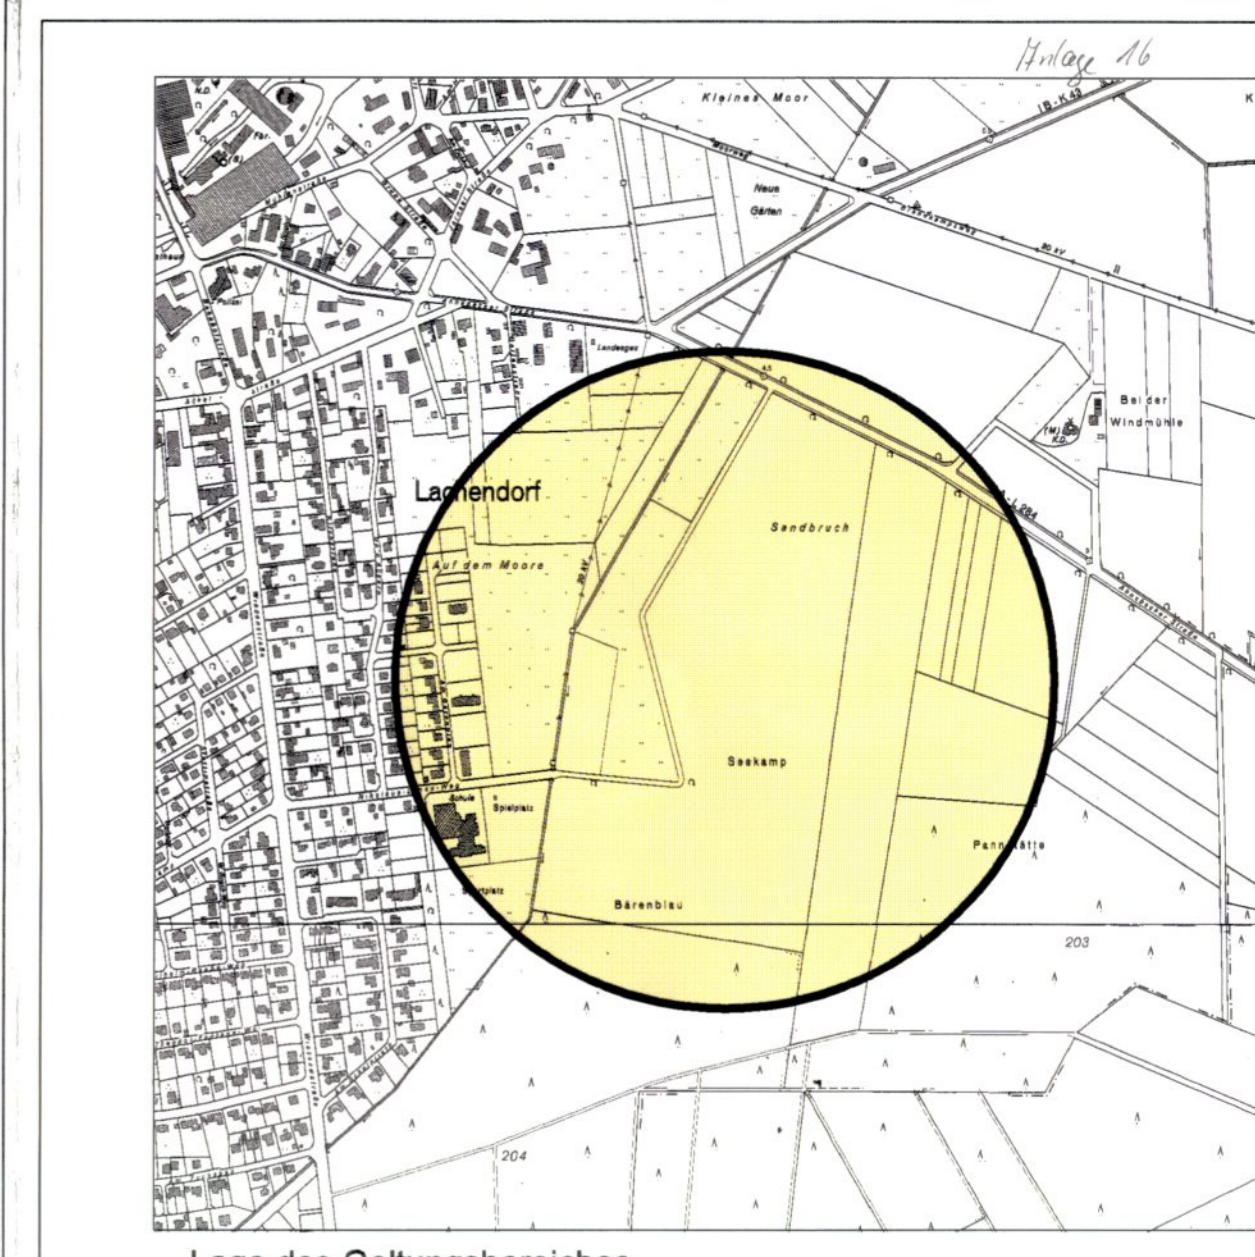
Anlage 16

Kleines Moor

Neue Gärten

Landesgez

Bei der Windmühle

Lachendorf

Sandbruch

Auf dem Moore

30 kV

Seekamp

Schule

Spielplatz

Pannkätte

Bärenblau

203

204

Lage des Geltungsbereiches